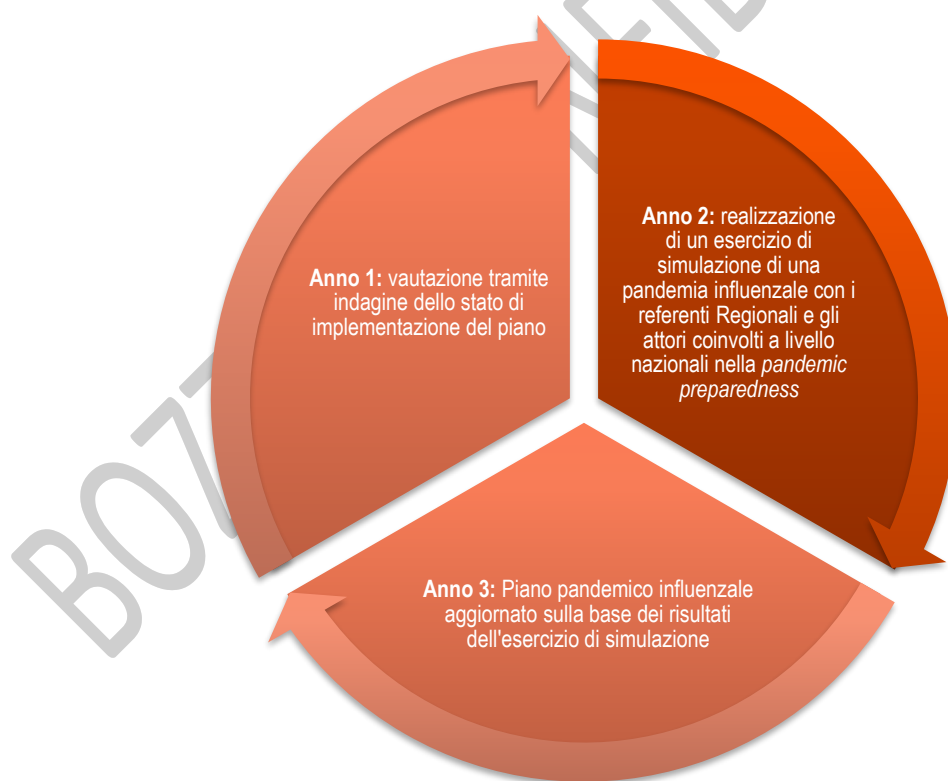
BOZZA

**Anno 1:** vautazione tramite indagine dello stato di implementazione del piano

**Anno 2:** realizzazione di un esercizio di simulazione di una pandemia influenzale con i referenti Regionali e gli attori coinvolti a livello nazionali nella *pandemic preparedness*

**Anno 3:** Piano pandemico influenzale aggiornato sulla base dei risultati dell'esercizio di simulazione